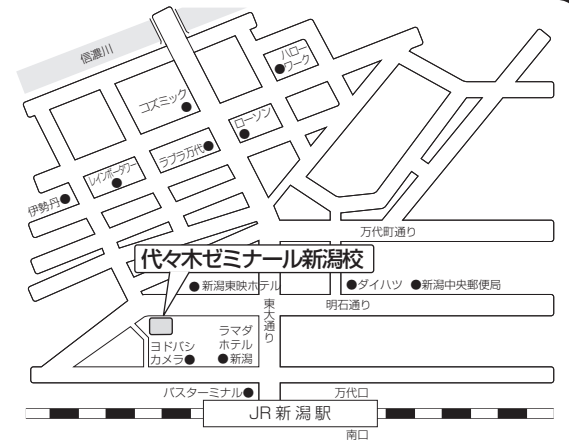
信濃川

ハローワーク

コズミック

ローソン

ラブラ万代

レインボータワー

伊勢丹

万代町通り

代々木ゼミナール新潟校

新潟東映ホテル

ダイハツ

新潟中央郵便局

東大通り

明石通り

ヨドバシカメラ

ラマダホテル新潟

バスターミナル

万代口

JR 新潟駅

南口